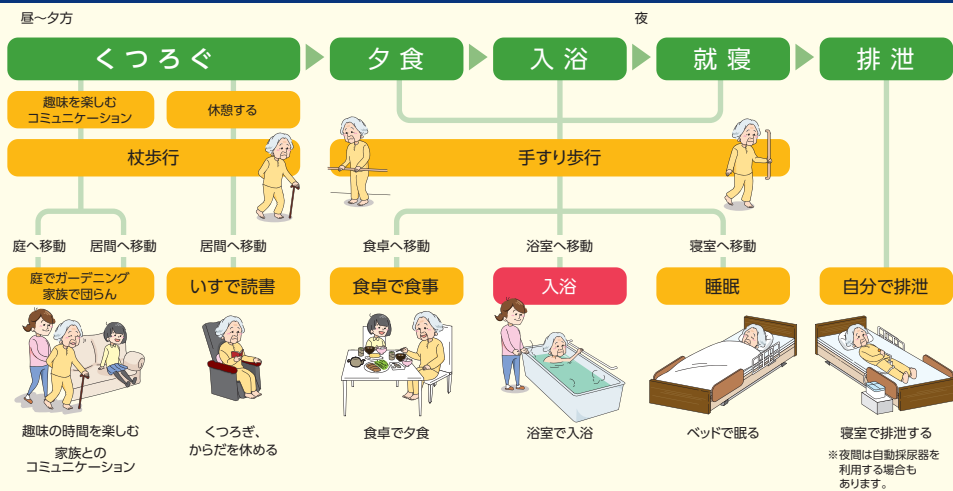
昼〜夕方

夜

くつろぐ

夕食

入浴

就寝

排泄

趣味を楽しむ
コミュニケーション

休憩する

杖歩行

手すり歩行

庭へ移動

居間へ移動

居間へ移動

食卓へ移動

浴室へ移動

寝室へ移動

庭でガーデニング
家族で団らん

いすで読書

食卓で食事

入浴

睡眠

自分で排泄

趣味の時間を楽しむ
家族との
コミュニケーション

くつろぎ、
からだを休める

食卓で夕食

浴室で入浴

ベッドで眠る

寝室で排泄する
※夜間は自動採尿器を利用する場合もあります。